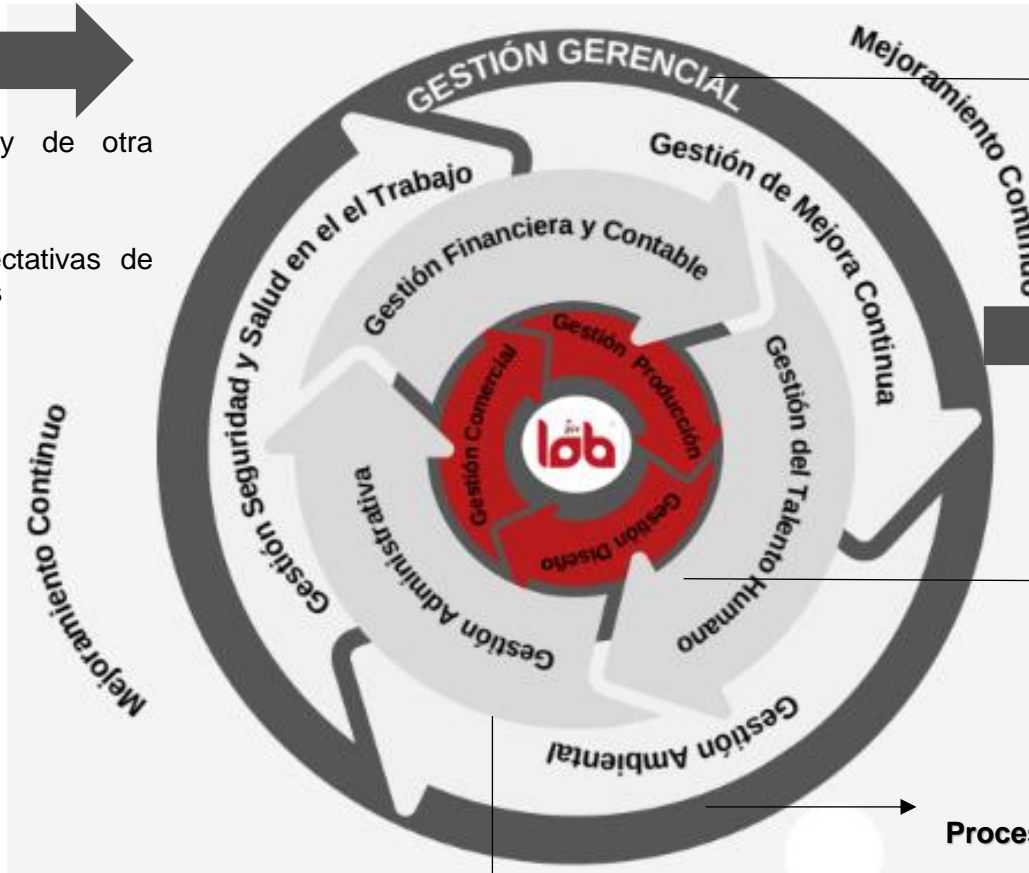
y de otra

ectativas de
s

GESTIÓN GERENCIAL

Mejoramiento Continuo

Gestión Seguridad y Salud en el el Trabajo

Gestión de Mejora Continua

Gestión Financiera y Contable

Gestión Producción

Gestión Comercial

lab

Gestión Diseño

Gestión del Talento Humano

Gestión Administrativa

Gestión Ambiental

Mejoramiento Continuo

Proces